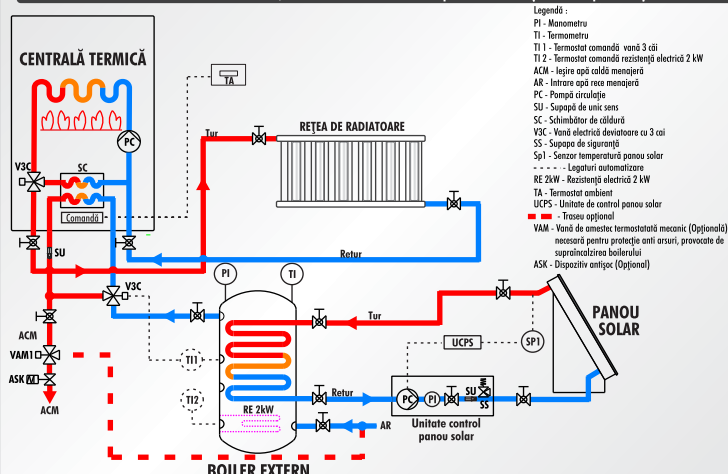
Legendă :
PI - Manometru
TI - Termometru
TI 1 - Termostat comandă vană 3 căi
TI 2 - Termostat comandă rezistență electrică 2 kW
ACM - Ieșire apă caldă menajeră
AR - Intrare apă rece menajeră
PC - Pompă circulație
SU - Supapă de unic sens
SC - Schimbător de căldură
V3C - Vană electrică deviatoare cu 3 căi
SS - Supapa de siguranță
Sp1 - Senzor temperatură panou solar
Legaturi automatizare
RE 2kW - Rezistență electrică 2 kW
TA - Termostat ambient
UCPS - Unitate de control panou solar
Traseu opțional
VAM - Vană de amestec termostatată mecanic (Opțională) necesară pentru protecție anti arsuri, provocate de supraîncalzirea boilerului
ASK - Dispozitiv antișoc (Opțional)

CENTRALĂ TERMICĂ
PC
V3C
SC
Comandă
SU
TA
Tur
REȚEA DE RADIATOARE
Retur
V3C
ACM
VAM
ASK
ACM
PI
TI
TI1
TI2
RE 2kW
Tur
Retur
AR
BOILER EXTERN
UCPS
SP1
PANOU SOLAR
PC
PI
SU
SS
Unitate control panou solar